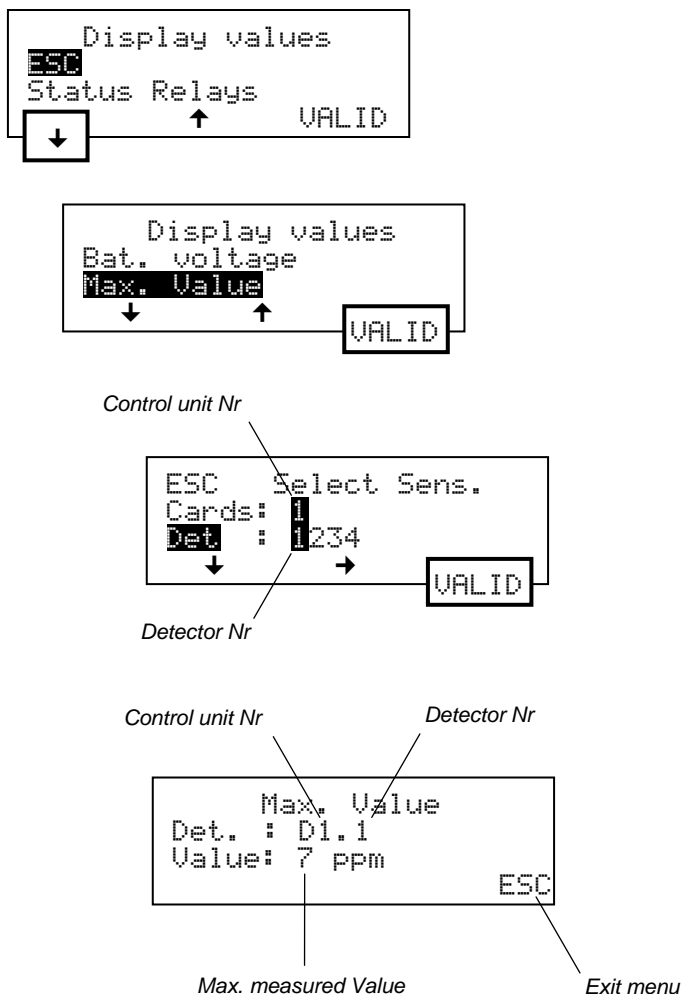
Display values
ESC
Status Relays
↓ ↑ VALID

Display values
Bat. voltage
Max. Value
↓ ↑ VALID

Control unit Nr

ESC Select Sens.
Cards: 1
Det. : 1234
↓ → VALID

Detector Nr

Control unit Nr

Detector Nr

Max. Value
Det. : D1.1
Value: 7 ppm
ESC

Max. measured Value

Exit menu